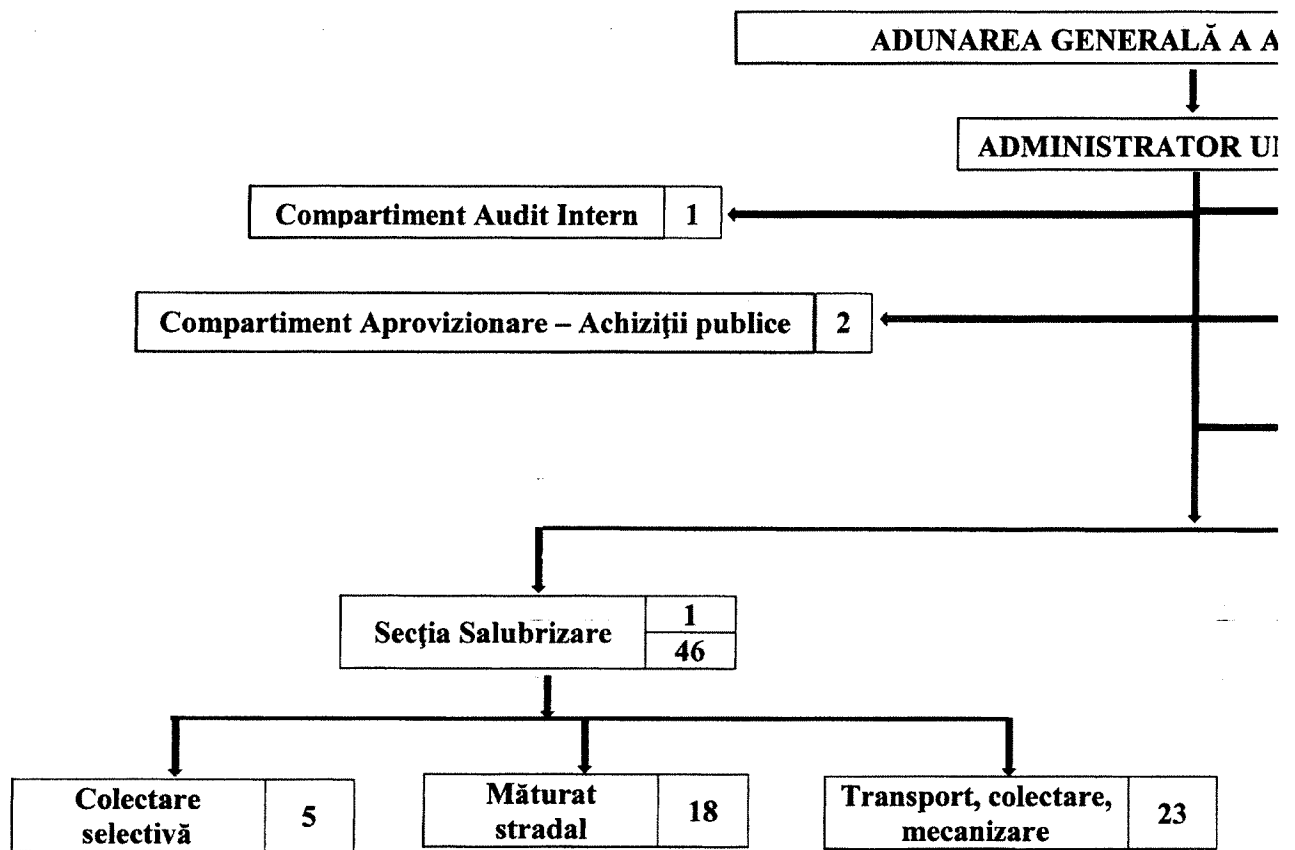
ADUNAREA GENERALĂ A A

ADMINISTRATOR U

Compartiment Audit Intern 1

Compartiment Aprovizionare – Achiziţii publice 2

Secţia Salubrizare $\frac{1}{46}$

Colectare selectivă 5

Măturat stradal 18

Transport, colectare, mecanizare 23